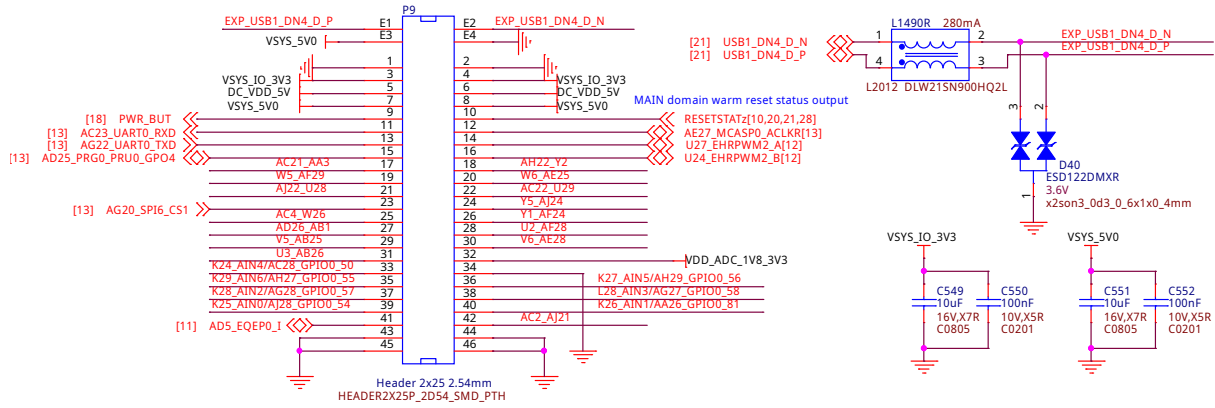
P9
EXP_USB1_DN4_D_P E1
E3
VSYS_5V0
E2 EXP_USB1_DN4_D_N
E4
1
2
VSYS_IO_3V3 3
4 VSYS_IO_3V3
DC_VDD_5V 5
6 DC_VDD_5V
VSYS_5V0 7
8 VSYS_5V0
MAIN domain warm reset status output
[18] PWR_BUT 9
10 RESETSTATz[10,20,21,28]
[13] AC23_UART0_RXD 11
12 AE27_MCASP0_ACLKR[13]
[13] AG22_UART0_TXD 13
14 U27_EHRPWM2_A[12]
[13] AD25_PRG0_PRU0_GPO4 15
16 U24_EHRPWM2_B[12]
AC21_AA3 17
18 AH22_Y2
W5_AF29 19
20 W6_AE25
AJ22_U28 21
22 AC22_U29
[13] AG20_SPI6_CS1 23
24 Y5_AJ24
AC4_W26 25
26 Y1_AF24
AD26_AB1 27
28 U2_AF28
V5_AB25 29
30 V6_AE28
U3_AB26 31
32 VDD_ADC_1V8_3V3
K24_AIN4/AC28_GPIO0_50 33
34
K29_AIN6/AH27_GPIO0_55 35
36 K27_AIN5/AH29_GPIO0_56
K28_AIN2/AG28_GPIO0_57 37
38 L28_AIN3/AG27_GPIO0_58
K25_AIN0/AJ28_GPIO0_54 39
40 K26_AIN1/AA26_GPIO0_81
41
42 AC2_AJ21
[11] AD5_EQEP0_I 43
44
45
46
Header 2x25 2.54mm
HEADER2X25P_2D54_SMD_PTH
L1490R 280mA
[21] USB1_DN4_D_N 1
[21] USB1_DN4_D_P 4
2 EXP_USB1_DN4_D_N
3 EXP_USB1_DN4_D_P
L2012 DLW21SN900HQ2L
3 2
1
D40
ESD122DMXR
3.6V
x2son3_0d3_0_6x1x0_4mm
VSYS_IO_3V3
C549
10uF
16V,X7R
C0805
C550
100nF
10V,X5R
C0201
VSYS_5V0
C551
10uF
16V,X7R
C0805
C552
100nF
10V,X5R
C0201